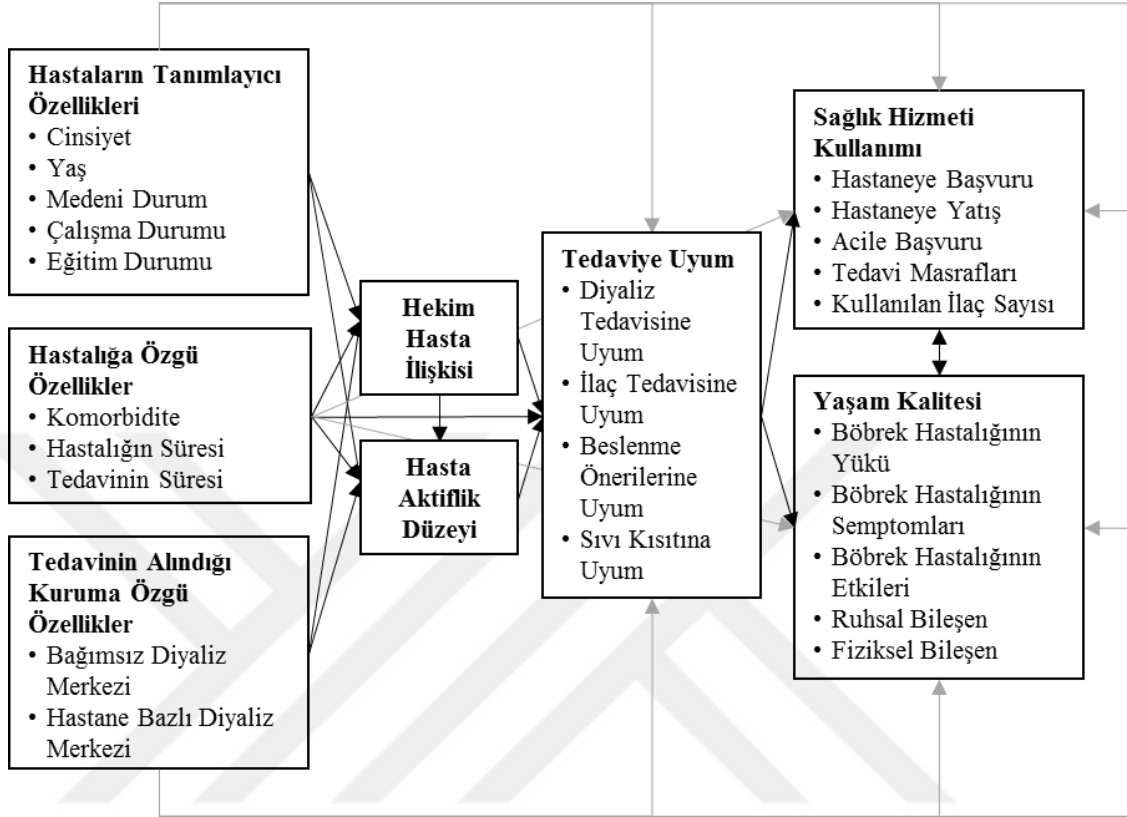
Hastaların Tanımlayıcı Özellikleri
• Cinsiyet
• Yaş
• Medeni Durum
• Çalışma Durumu
• Eğitim Durumu

Hastalığa Özgü Özellikler
• Komorbidite
• Hastalığın Süresi
• Tedavinin Süresi

Tedavinin Alındığı Kuruma Özgü Özellikler
• Bağımsız Diyaliz Merkezi
• Hastane Bazlı Diyaliz Merkezi

Hekim Hasta İlişkisi

Hasta Aktiflik Düzeyi

Tedaviye Uyum
• Diyaliz Tedavisine Uyum
• İlaç Tedavisine Uyum
• Beslenme Önerilerine Uyum
• Sıvı Kısıtına Uyum

Sağlık Hizmeti Kullanımı
• Hastaneye Başvuru
• Hastaneye Yatış
• Acile Başvuru
• Tedavi Masrafları
• Kullanılan İlaç Sayısı

Yaşam Kalitesi
• Böbrek Hastalığının Yükü
• Böbrek Hastalığının Semptomları
• Böbrek Hastalığının Etkileri
• Ruhsal Bileşen
• Fiziksel Bileşen